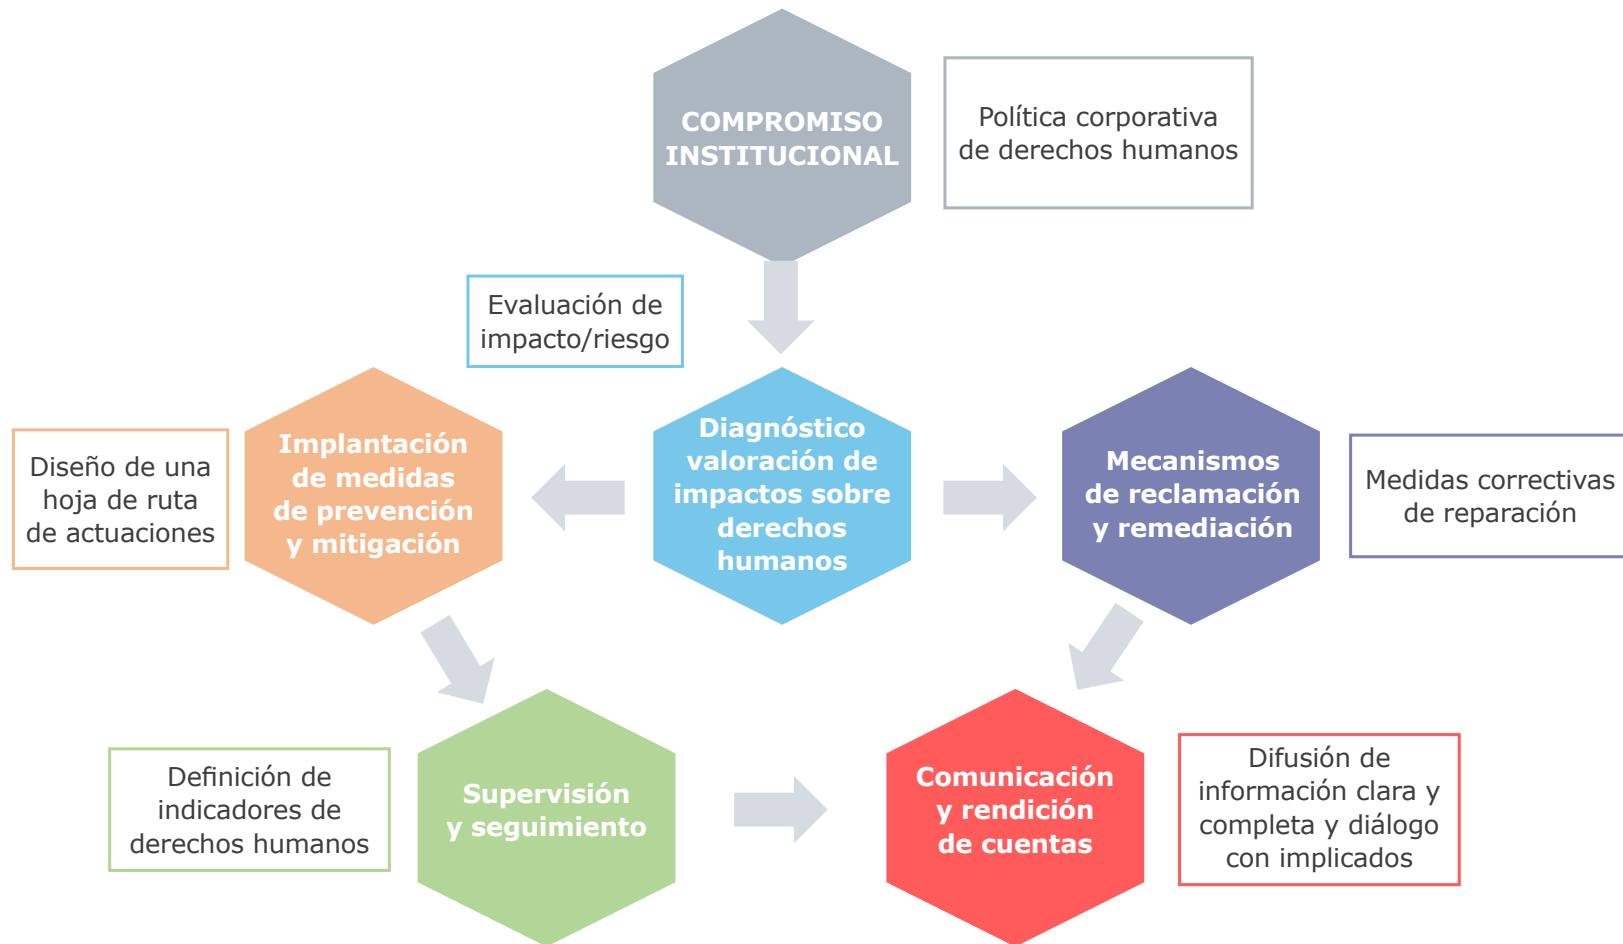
COMPROMISO INSTITUCIONAL

Política corporativa de derechos humanos

Evaluación de impacto/riesgo

Diseño de una hoja de ruta de actuaciones

Implantación de medidas de prevención y mitigación

Diagnóstico valoración de impactos sobre derechos humanos

Mecanismos de reclamación y remediación

Medidas correctivas de reparación

Definición de indicadores de derechos humanos

Supervisión y seguimiento

Comunicación y rendición de cuentas

Difusión de información clara y completa y diálogo con implicados